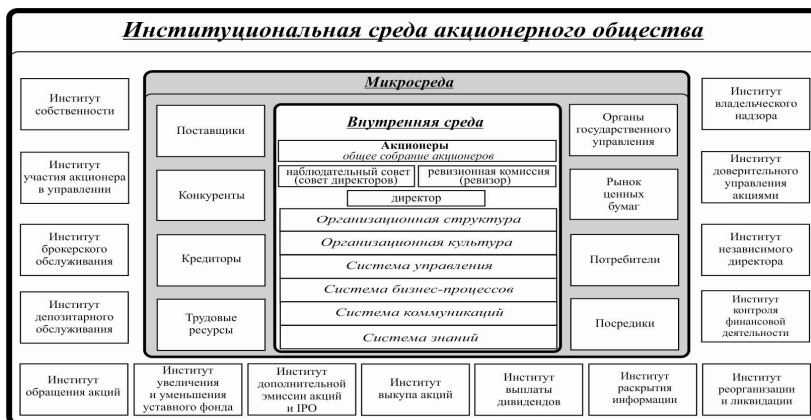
Институциональная среда акционерного общества

Институт собственности

Институт участия акционера в управлении

Институт брокерского обслуживания

Институт депозитарного обслуживания

Микросреда

Поставщики

Конкуренты

Кредиторы

Трудовые ресурсы

Внутренняя среда

Акционеры
общее собрание акционеров

наблюдательный совет (совет директоров)

ревизионная комиссия (ревизор)

директор

Организационная структура

Организационная культура

Система управления

Система бизнес-процессов

Система коммуникаций

Система знаний

Органы государственного управления

Рынок ценных бумаг

Потребители

Посредники

Институт владельческого надзора

Институт доверительного управления акциями

Институт независимого директора

Институт контроля финансовой деятельности

Институт обращения акций

Институт увеличения и уменьшения уставного фонда

Институт дополнительной эмиссии акций и IPO

Институт выкупа акций

Институт выплаты дивидендов

Институт раскрытия информации

Институт реорганизации и ликвидации